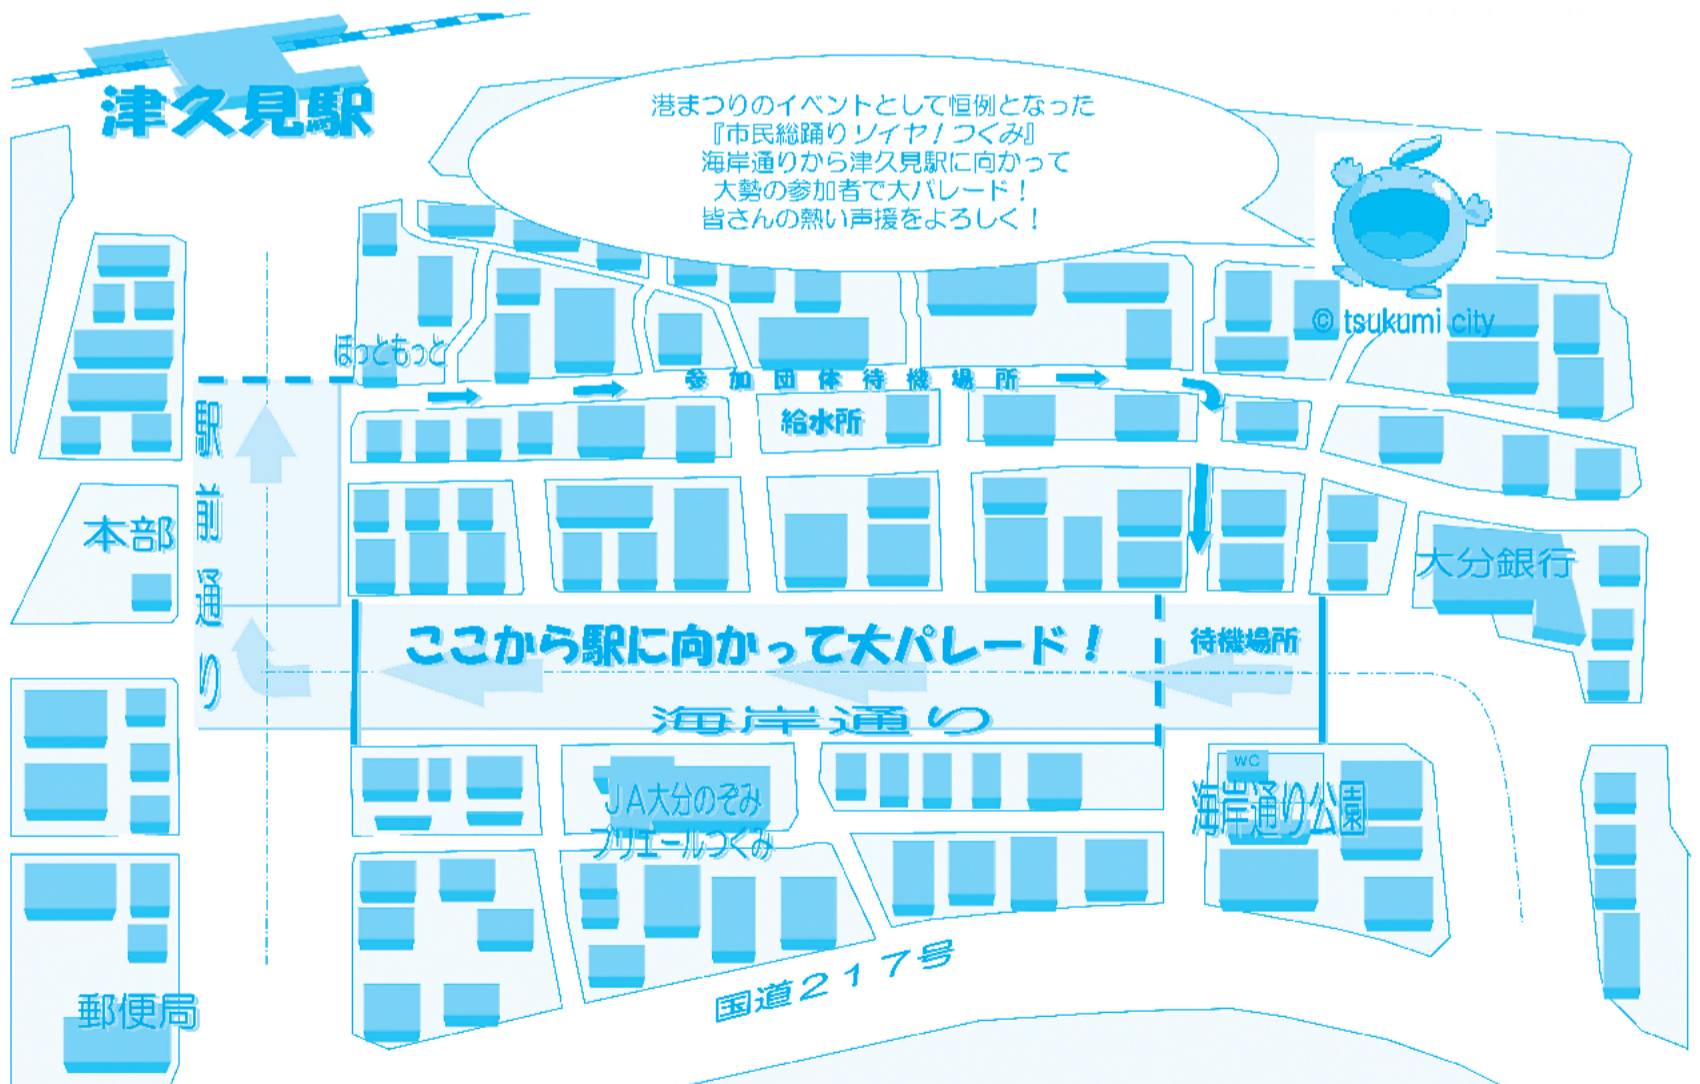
津久見駅

港まつりのイベントとして恒例となった
『市民総踊りソイヤ！つくみ』
海岸通りから津久見駅に向かって
大勢の参加者で大パレード！
皆さんの熱い声援をよろしく！

© tsukumi city

ほっともっと

参加団体待機場所

給水所

本部

駅前通り

大分銀行

ここから駅に向かって大パレード！

待機場所

海岸通り

JA大分のぞみ

プリエールつくみ

WC

海岸通り公園

国道217号

郵便局